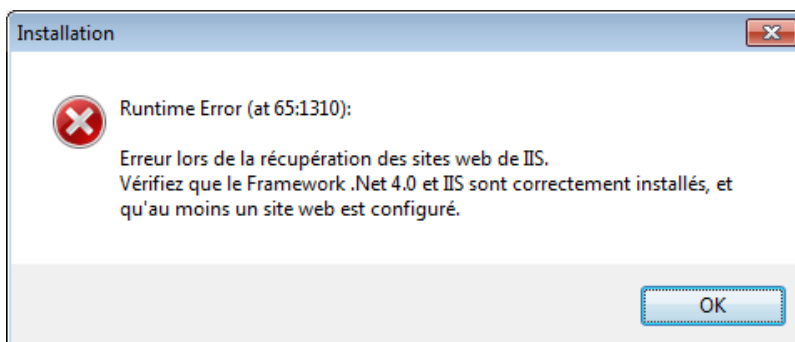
Installation

Runtime Error (at 65:1310):

Erreur lors de la récupération des sites web de IIS.
Vérifiez que le Framework .Net 4.0 et IIS sont correctement installés, et qu'au moins un site web est configuré.

OK